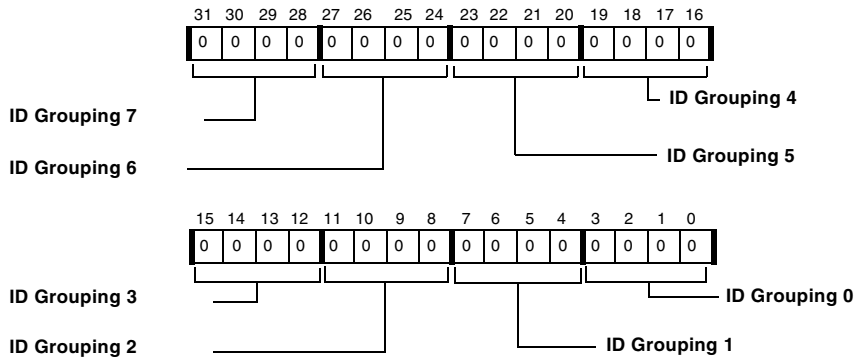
31 30 29 28 27 26 25 24 23 22 21 20 19 18 17 16

| 0 | 0 | 0 | 0 | 0 | 0 | 0 | 0 | 0 | 0 | 0 | 0 | 0 | 0 | 0 | 0 |
|---|---|---|---|---|---|---|---|---|---|---|---|---|---|---|---|

ID Grouping 4

ID Grouping 7

ID Grouping 5

ID Grouping 6

15 14 13 12 11 10 9 8 7 6 5 4 3 2 1 0

| 0 | 0 | 0 | 0 | 0 | 0 | 0 | 0 | 0 | 0 | 0 | 0 | 0 | 0 | 0 | 0 |
|---|---|---|---|---|---|---|---|---|---|---|---|---|---|---|---|

ID Grouping 3

ID Grouping 0

ID Grouping 2

ID Grouping 1